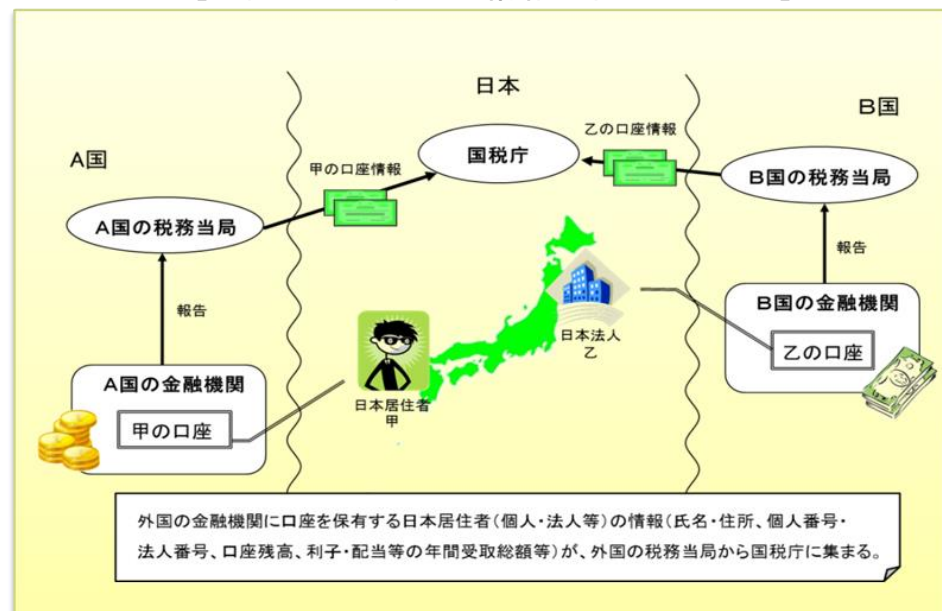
日本

B国

A国

乙の口座情報

国税庁

甲の口座情報

B国の税務当局

A国の税務当局

報告

報告

日本法人
乙

B国の金融機関

乙の口座

A国の金融機関

日本居住者
甲

甲の口座

外国の金融機関に口座を保有する日本居住者(個人・法人等)の情報(氏名・住所、個人番号・法人番号、口座残高、利子・配当等の年間受取総額等)が、外国の税務当局から国税庁に集まる。